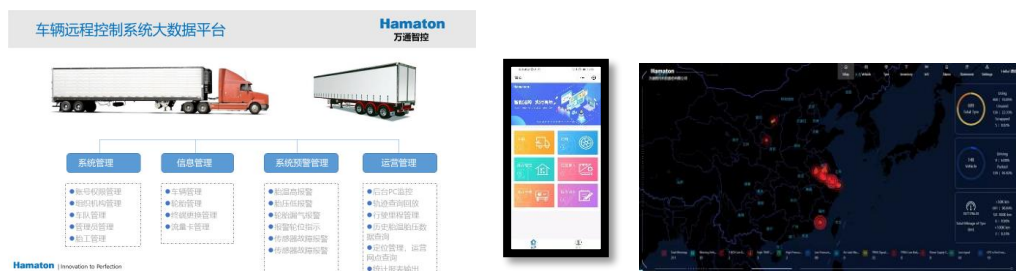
车辆远程控制系统大数据平台

Hamaton
万通智控

系统管理
信息管理
系统预警管理
运营管理

账号权限管理
组织机构管理
车队管理
管理员管理
职工管理

车辆管理
轮胎管理
传感器换管理
流量卡管理

胎温高报警
胎压低报警
轮胎漏气报警
报警轮位指示
传感器故障报警
传感器故障报警

后台PC监控
轨迹查询回放
行驶里程管理
历史胎温胎压数据查询
定位管理，运营网点查询
统计报表输出

Hamaton | Innovation to Perfection

Hamaton